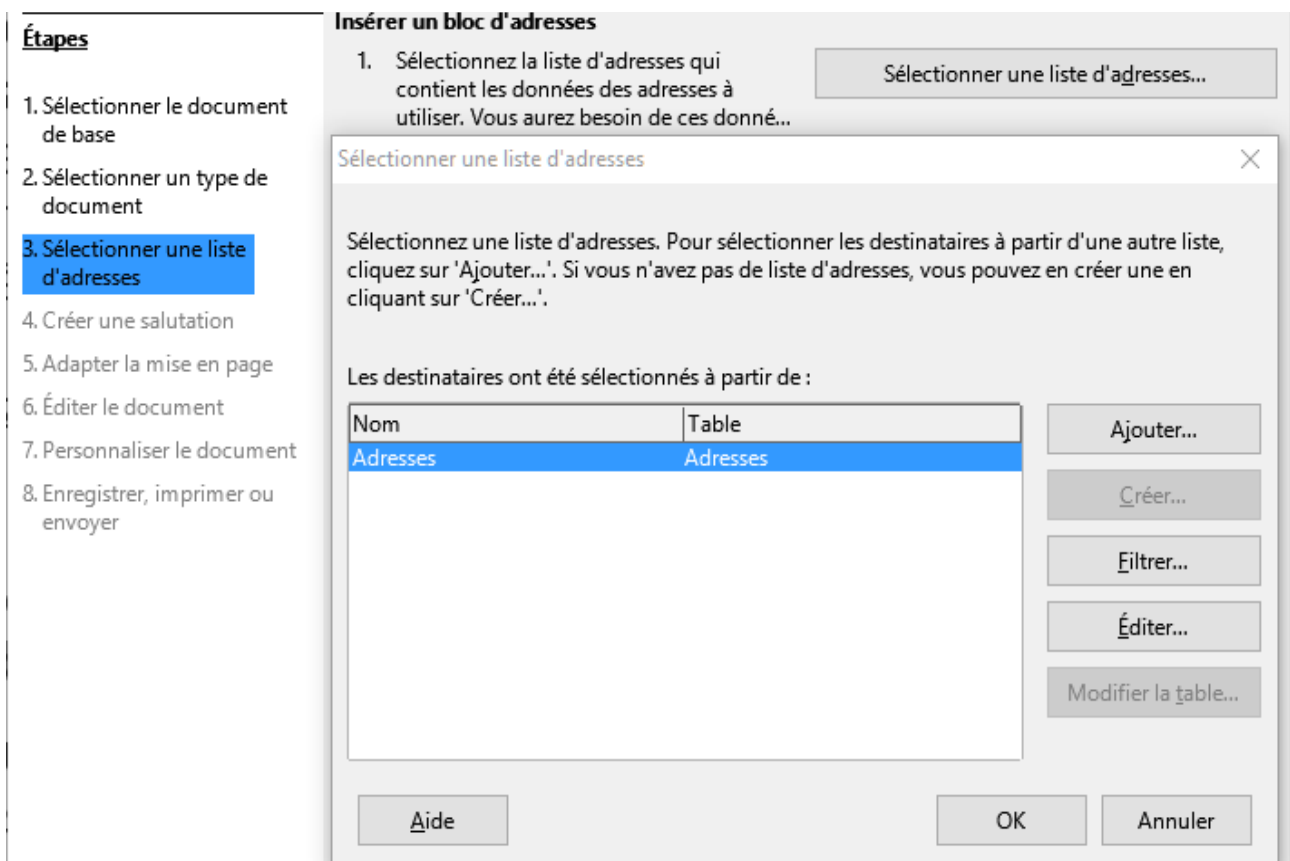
Étapes

1. Sélectionner le document de base

2. Sélectionner un type de document

3. Sélectionner une liste d'adresses

4. Créer une salutation

5. Adapter la mise en page

6. Éditer le document

7. Personnaliser le document

8. Enregistrer, imprimer ou envoyer

Insérer un bloc d'adresses

1. Sélectionnez la liste d'adresses qui contient les données des adresses à utiliser. Vous aurez besoin de ces donné...

Sélectionner une liste d'adresses...

Sélectionner une liste d'adresses

Sélectionnez une liste d'adresses. Pour sélectionner les destinataires à partir d'une autre liste, cliquez sur 'Ajouter...'. Si vous n'avez pas de liste d'adresses, vous pouvez en créer une en cliquant sur 'Créer...'.

Les destinataires ont été sélectionnés à partir de :

| Nom | Table |
|---|---|
| Adresses | Adresses |

Ajouter...

Créer...

Filtrer...

Éditer...

Modifier la table...

Aide

OK

Annuler